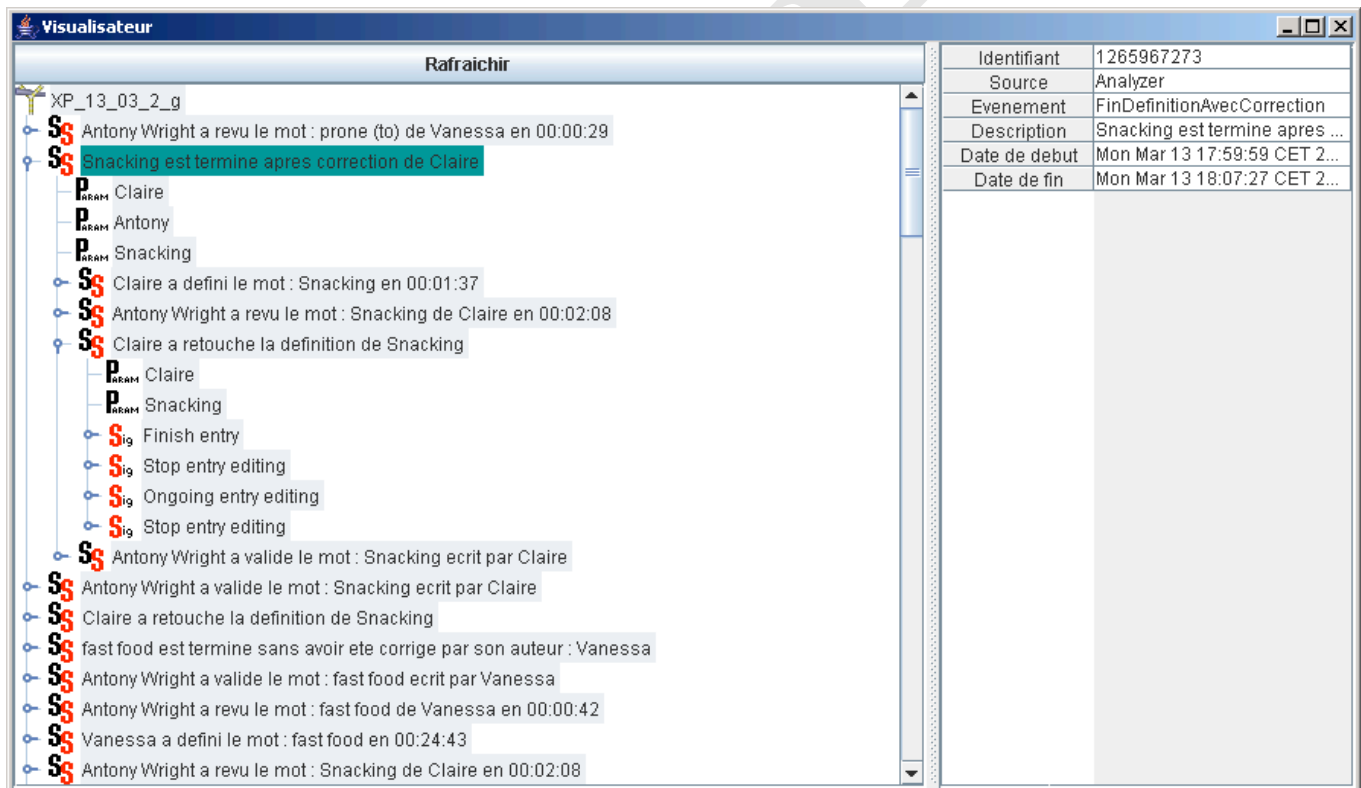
Visualisateur

Rafraichir

XP_13_03_2_g
SS Antony Wright a revu le mot : prone (to) de Vanessa en 00:00:29
SS Snacking est termine apres correction de Claire
PARAM Claire
PARAM Antony
PARAM Snacking
SS Claire a defini le mot : Snacking en 00:01:37
SS Antony Wright a revu le mot : Snacking de Claire en 00:02:08
SS Claire a retouche la definition de Snacking
PARAM Claire
PARAM Snacking
Sig Finish entry
Sig Stop entry editing
Sig Ongoing entry editing
Sig Stop entry editing
SS Antony Wright a valide le mot : Snacking ecrit par Claire
SS Antony Wright a valide le mot : Snacking ecrit par Claire
SS Claire a retouche la definition de Snacking
SS fast food est termine sans avoir ete corrige par son auteur : Vanessa
SS Antony Wright a valide le mot : fast food ecrit par Vanessa
SS Antony Wright a revu le mot : fast food de Vanessa en 00:00:42
SS Vanessa a defini le mot : fast food en 00:24:43
SS Antony Wright a revu le mot : Snacking de Claire en 00:02:08

| Identifiant | 1265967273 |
|---|---|
| Source | Analyzer |
| Evenement | FinDefinitionAvecCorrection |
| Description | Snacking est termine apres ... |
| Date de debut | Mon Mar 13 17:59:59 CET 2... |
| Date de fin | Mon Mar 13 18:07:27 CET 2... |